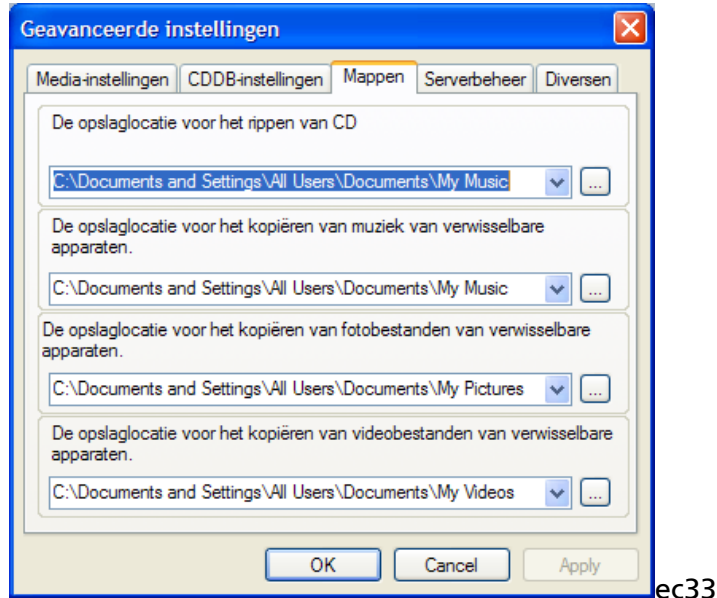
Geavanceerde instellingen

Media-instellingen | CDDB-instellingen | Mappen | Serverbeheer | Diversen

De opslaglocatie voor het rippen van CD

C:\Documents and Settings\All Users\Documents\My Music ...

De opslaglocatie voor het kopiëren van muziek van verwisselbare apparaten.

C:\Documents and Settings\All Users\Documents\My Music ...

De opslaglocatie voor het kopiëren van fotobestanden van verwisselbare apparaten.

C:\Documents and Settings\All Users\Documents\My Pictures ...

De opslaglocatie voor het kopiëren van videobestanden van verwisselbare apparaten.

C:\Documents and Settings\All Users\Documents\My Videos ...

OK Cancel Apply

ec33